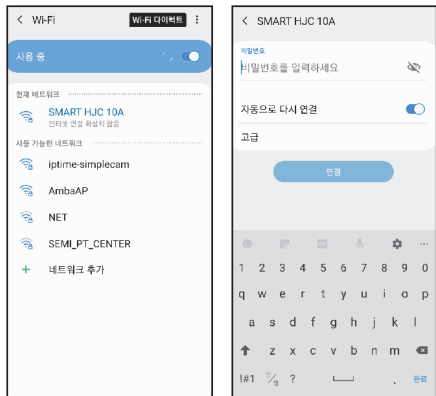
< Wi-Fi

Wi-Fi 다이렉트

사용 중

현재 네트워크

SMART HJC 10A
인터넷 연결 확인되지 않음

사용 가능한 네트워크

iptime-simplecam

AmbaAP

NET

SEMI_PT_CENTER

+ 네트워크 추가

< SMART HJC 10A

비밀번호

비밀번호를 입력하세요

자동으로 다시 연결

고급

연결

1 2 3 4 5 6 7 8 9 0

q w e r t y u i o p

a s d f g h j k l

z x c v b n m

!#1 , ? . 완료